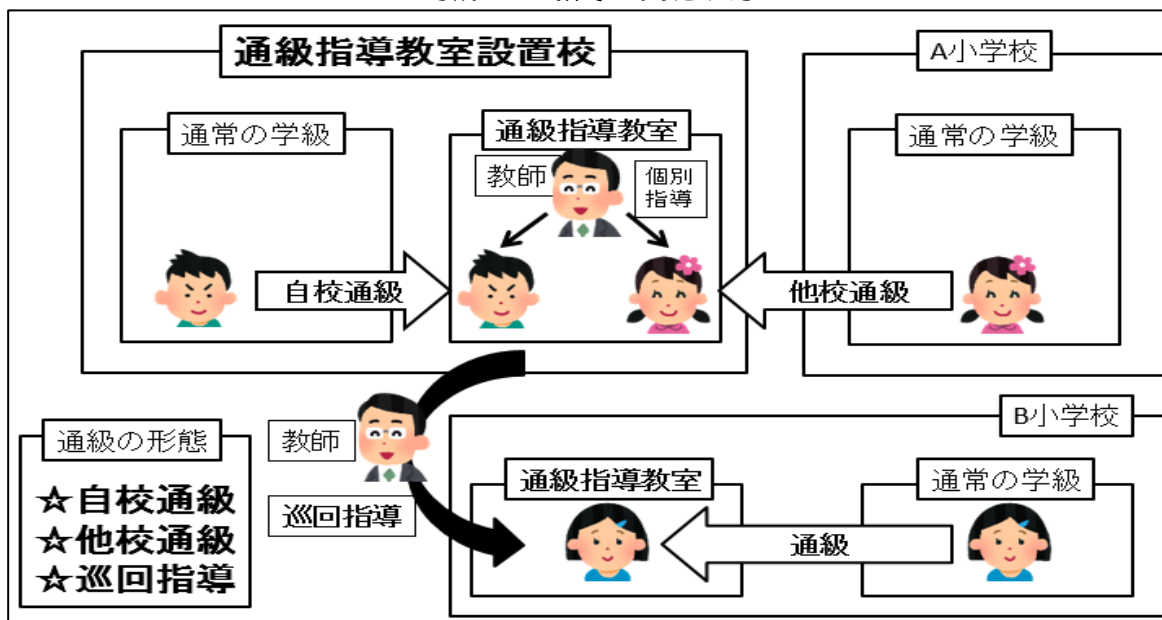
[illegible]

通級指導教室設置校

A小学校

通常の学級

通級指導教室

通常の学級

教師

個別指導

自校通級

他校通級

通級の形態

教師

B小学校

☆自校通級
☆他校通級
☆巡回指導

巡回指導

通級指導教室

通常の学級

通級